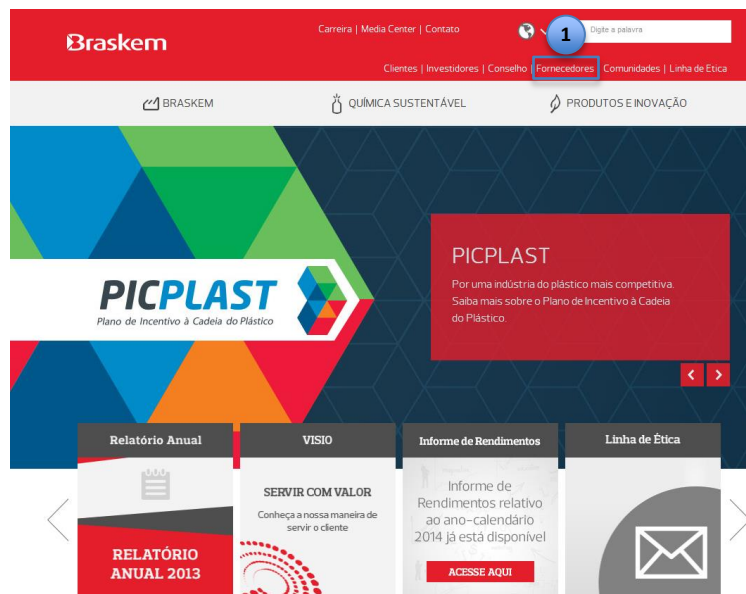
Braskem

Carreira | Media Center | Contato

1

Digite a palavra

Clientes | Investidores | Conselho | Fornecedores | Comunidades | Linha de Ética

BRASKEM

QUÍMICA SUSTENTÁVEL

PRODUTOS E INOVAÇÃO

PICPLAST
Plano de Incentivo à Cadeia do Plástico

PICPLAST

Por uma indústria do plástico mais competitiva. Saiba mais sobre o Plano de Incentivo à Cadeia do Plástico.

Relatório Anual

RELATÓRIO ANUAL 2013

VISIO

SERVIR COM VALOR

Conheça a nossa maneira de servir o cliente

Informe de Rendimentos

Informe de Rendimentos relativo ao ano-calendário 2014 já está disponível

ACESSE AQUI

Linha de Ética